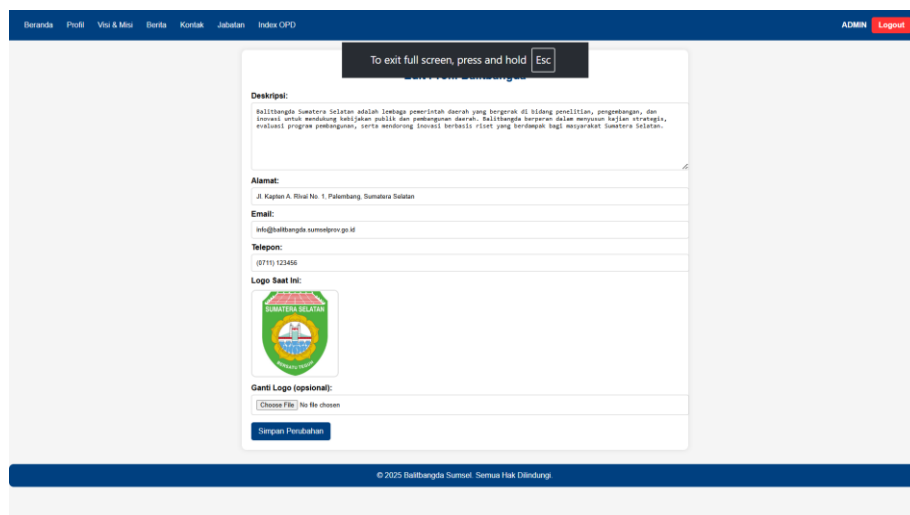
Beranda Profil Visi & Misi Berita Kontak Jabatan Index OPD

ADMIN Logout

To exit full screen, press and hold Esc

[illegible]

Deskripsi:

Balitbangda Sumatera Selatan adalah lembaga pemerintah daerah yang bergerak di bidang penelitian, pengembangan, dan inovasi untuk mendukung kebijakan publik dan pembangunan daerah. Balitbangda berperan dalam menyusun kajian strategis, evaluasi program pembangunan, serta mendorong inovasi berbasis riset yang berdampak bagi masyarakat Sumatera Selatan.

Alamat:

Jl. Kapten A. Rivai No. 1, Palembang, Sumatera Selatan

Email:

info@balitbangda.sumselprov.go.id

Telepon:

(0711) 123456

Logo Saat Ini:

SUMATERA SELATAN

BERSATU TEGUH

Ganti Logo (opsional):

Choose File No file chosen

Simpan Perubahan

© 2025 Balitbangda Sumsel. Semua Hak Dilindungi.